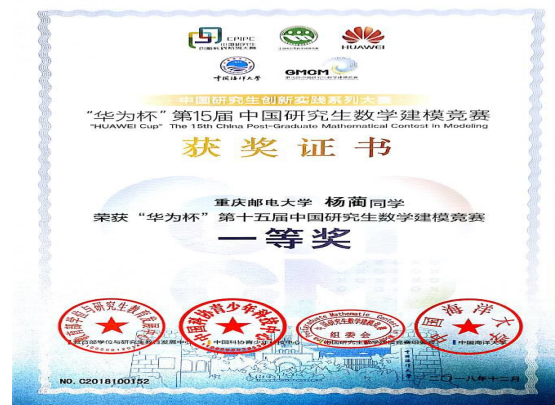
CPIPC 中国研究生创新实践系列大赛

HUAWEI

中国海洋大学

GMCM

中国研究生创新实践系列大赛

"华为杯"第15届 中国研究生数学建模竞赛

"HUAWEI Cup" The 15th China Post-Graduate Mathematical Contest in Modeling

获奖证书

重庆邮电大学 杨蔺同学

荣获"华为杯"第十五届中国研究生数学建模竞赛

一等奖

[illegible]

组委会

中国海洋大学

NO. C2018100152

二〇一八年十二月